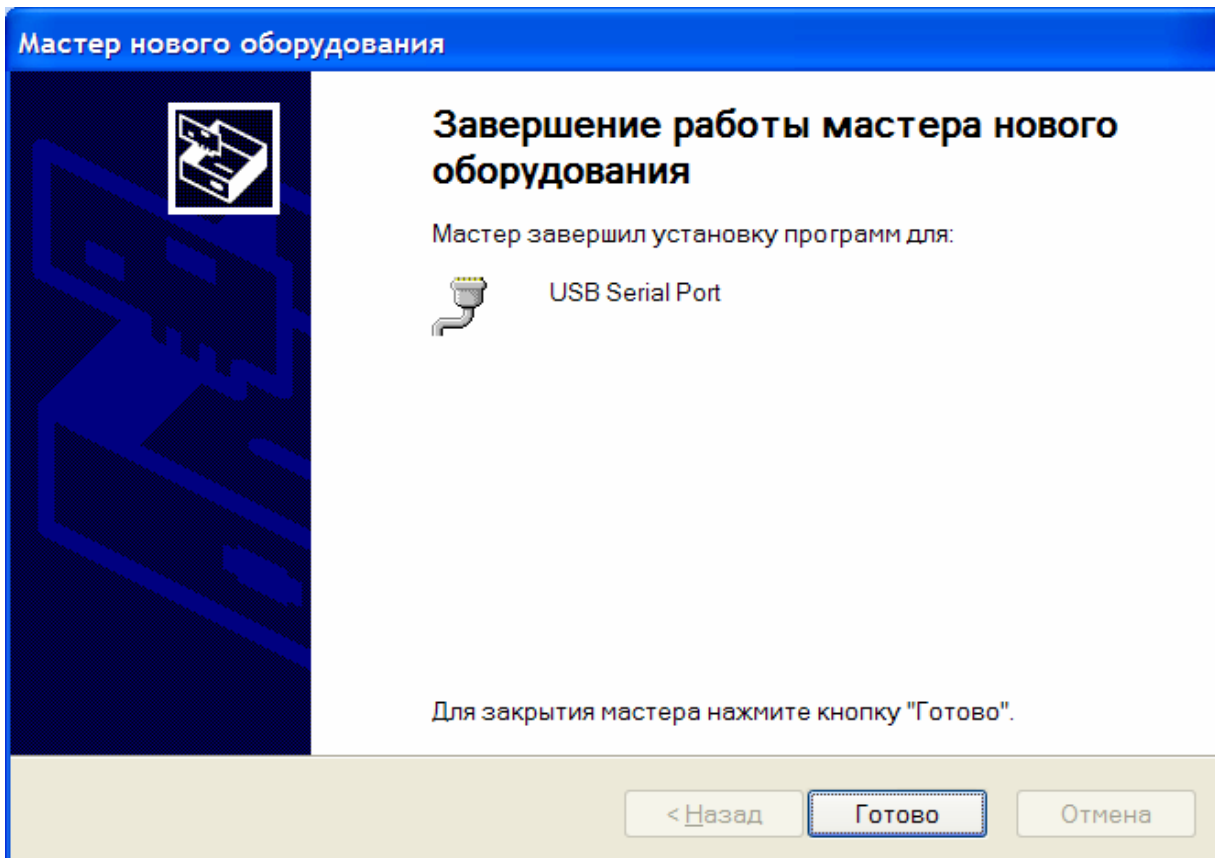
Мастер нового оборудования

Завершение работы мастера нового оборудования

Мастер завершил установку программ для:

USB Serial Port

Для закрытия мастера нажмите кнопку "Готово".

< Назад

Готово

Отмена